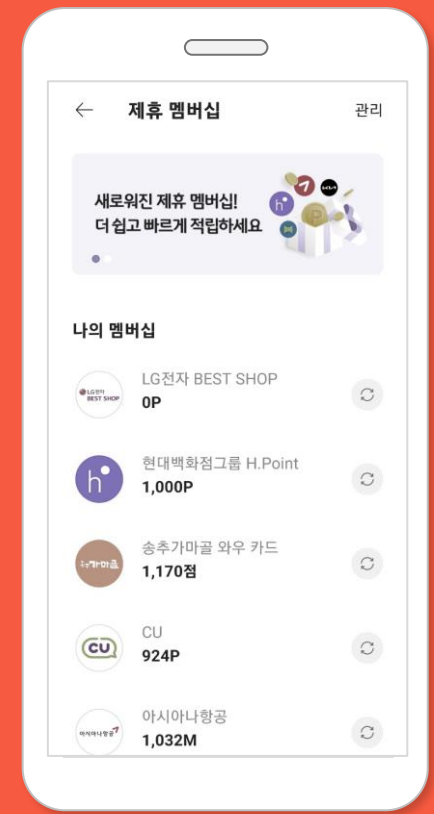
← 제휴 멤버십 관리

새로워진 제휴 멤버십!
더 쉽고 빠르게 적립하세요

나의 멤버십

LG전자 BEST SHOP
LG전자 BEST SHOP
0P

h
현대백화점그룹 H.Point
1,000P

가마골
송추가마골 와우 카드
1,170점

CU
CU
924P

아시아나항공
아시아나항공
1,032M